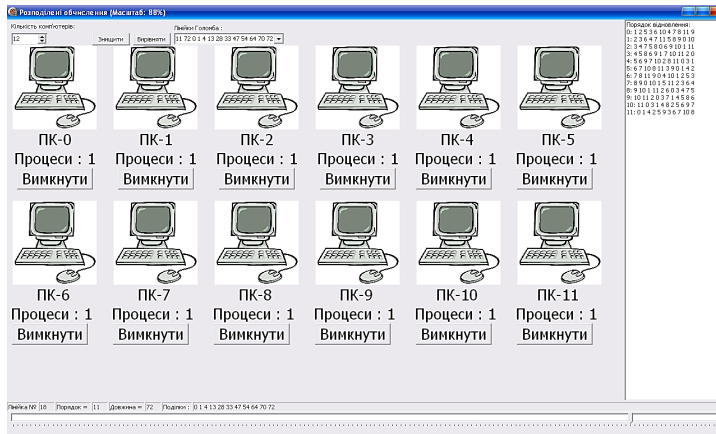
Розподілені обчислення (Масштаб: 88%)

Кількість комп'ютерів:
12
Знищити
Вирівняти
Лінійки Голомба :
11 72 0 1 4 13 28 33 47 54 64 70 72

ПК-0
Процеси : 1
Вимкнути

ПК-1
Процеси : 1
Вимкнути

ПК-2
Процеси : 1
Вимкнути

ПК-3
Процеси : 1
Вимкнути

ПК-4
Процеси : 1
Вимкнути

ПК-5
Процеси : 1
Вимкнути

ПК-6
Процеси : 1
Вимкнути

ПК-7
Процеси : 1
Вимкнути

ПК-8
Процеси : 1
Вимкнути

ПК-9
Процеси : 1
Вимкнути

ПК-10
Процеси : 1
Вимкнути

ПК-11
Процеси : 1
Вимкнути

Порядок відновлення:
0: 1 2 5 3 6 10 4 7 8 11 9
1: 2 3 6 4 7 11 5 8 9 0 10
2: 3 4 7 5 8 0 6 9 10 1 11
3: 4 5 8 6 9 1 7 10 11 2 0
4: 5 6 9 7 10 2 8 11 0 3 1
5: 6 7 10 8 11 3 9 0 1 4 2
6: 7 8 11 9 0 4 10 1 2 5 3
7: 8 9 0 10 1 5 11 2 3 6 4
8: 9 10 1 11 2 6 0 3 4 7 5
9: 10 11 2 0 3 7 1 4 5 8 6
10: 11 0 3 1 4 8 2 5 6 9 7
11: 0 1 4 2 5 9 3 6 7 10 8

Лінійка № 18   Порядок = 11   Довжина = 72   Поділки : 0 1 4 13 28 33 47 54 64 70 72